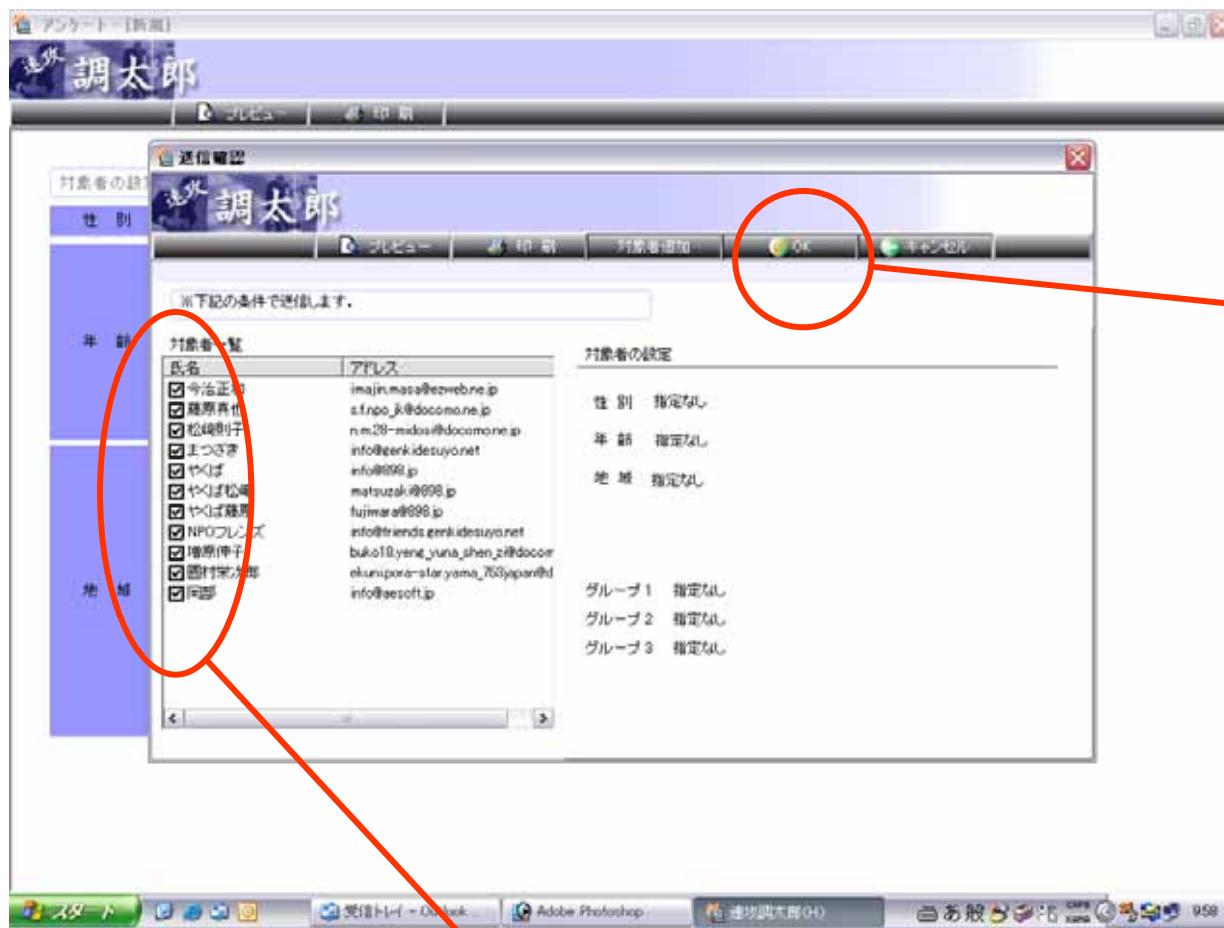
アンケート - [新規]

速攻 調太郎

プレビュー | 印刷

対象者の設定

性別

年齢

地域

送信確認

速攻 調太郎

プレビュー | 印刷 | 対象者追加 | OK | キャンセル

※下記の条件で送信します。

対象者一覧

| 氏名 | アドレス |
|---|---|
| ☑今治正和 | imajin.masa@ezweb.ne.jp |
| ☑藤原真也 | s.f.npo_jk@docomo.ne.jp |
| ☑松崎則子 | n.m.28-midos@docomo.ne.jp |
| ☑よつさき | info@genkidesuyo.net |
| ☑やくば | info@898.jp |
| ☑やくば松崎 | matsuzaki@898.jp |
| ☑やくば藤原 | fujiwara@898.jp |
| ☑NPOフレンズ | info@friends.genkidesuyo.net |
| ☑増原伸子 | buko19.yeng_yuna_shen_zi@docom |
| ☑国村栄次郎 | ekunipora-star.yama_753japan@d |
| ☑阿部 | info@aesoft.jp |

対象者の設定

性別 指定なし

年齢 指定なし

地域 指定なし

グループ1 指定なし

グループ2 指定なし

グループ3 指定なし

スタート | 受信トレイ - Outlook ... | Adobe Photoshop | 速攻調太郎(H) | あ 般 | 9:58